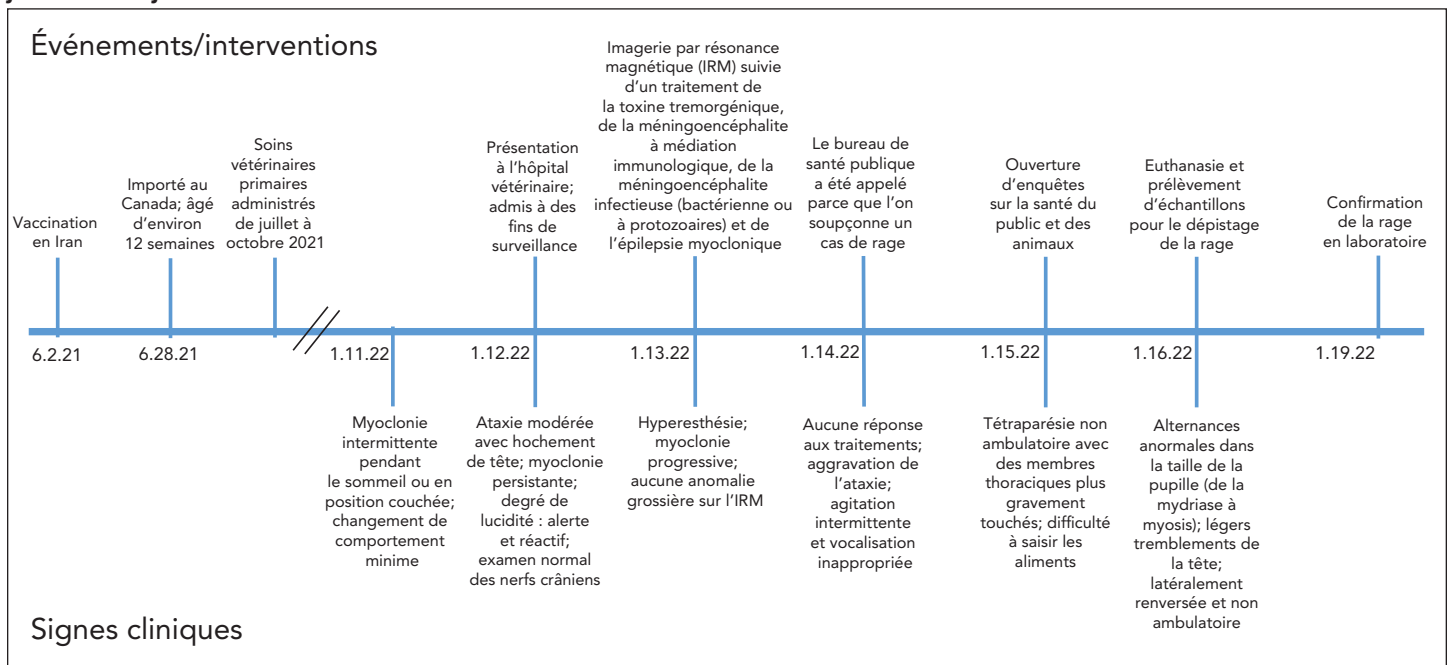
Événements/interventions

Vaccination en Iran

Importé au Canada; âgé d'environ 12 semaines

Soins vétérinaires primaires administrés de juillet à octobre 2021

Présentation à l'hôpital vétérinaire; admis à des fins de surveillance

Imagerie par résonance magnétique (IRM) suivie d'un traitement de la toxine tremorgénique, de la méningoencéphalite à médiation immunologique, de la méningoencéphalite infectieuse (bactérienne ou à protozoaires) et de l'épilepsie myoclonique

Le bureau de santé publique a été appelé parce que l'on soupçonne un cas de rage

Ouverture d'enquêtes sur la santé du public et des animaux

Euthanasie et prélèvement d'échantillons pour le dépistage de la rage

Confirmation de la rage en laboratoire

6.2.21 6.28.21 1.11.22 1.12.22 1.13.22 1.14.22 1.15.22 1.16.22 1.19.22

Myoclonie intermittente pendant le sommeil ou en position couchée; changement de comportement minime

Ataxie modérée avec hochement de tête; myoclonie persistante; degré de lucidité : alerte et réactif; examen normal des nerfs crâniens

Hyperesthésie; myoclonie progressive; aucune anomalie grossière sur l'IRM

Aucune réponse aux traitements; aggravation de l'ataxie; agitation intermittente et vocalisation inappropriée

Tétraparésie non ambulatoire avec des membres thoraciques plus gravement touchés; difficulté à saisir les aliments

Alternances anormales dans la taille de la pupille (de la mydriase à myosis); légers tremblements de la tête; latéralement renversée et non ambulatoire

Signes cliniques